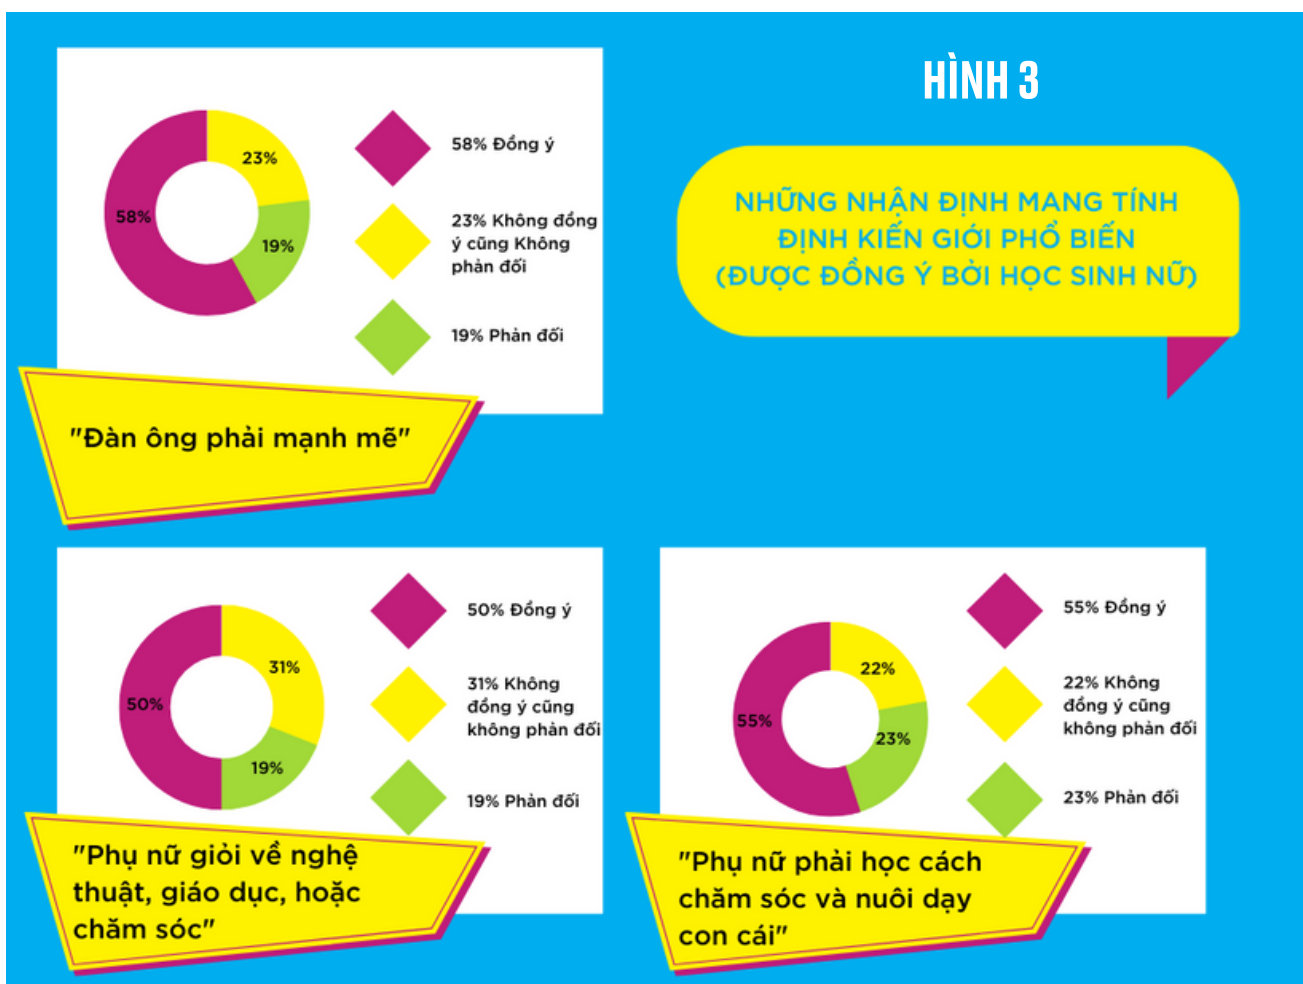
HÌNH 3

NHỮNG NHẬN ĐỊNH MANG TÍNH ĐỊNH KIẾN GIỚI PHỔ BIẾN (ĐƯỢC ĐỒNG Ý BỞI HỌC SINH NỮ)

23%
58%
19%

58% Đồng ý

23% Không đồng ý cũng Không phản đối

19% Phản đối

"Đàn ông phải mạnh mẽ"

31%
50%
19%

50% Đồng ý

31% Không đồng ý cũng không phản đối

19% Phản đối

"Phụ nữ giỏi về nghệ thuật, giáo dục, hoặc chăm sóc"

22%
55%
23%

55% Đồng ý

22% Không đồng ý cũng không phản đối

23% Phản đối

"Phụ nữ phải học cách chăm sóc và nuôi dạy con cái"